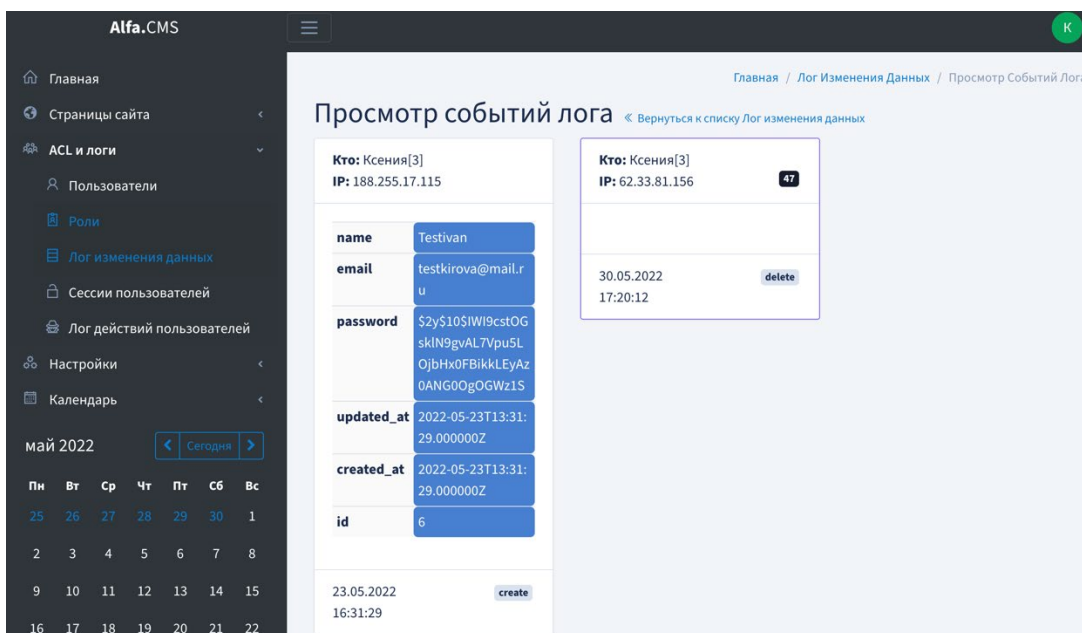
Alfa.CMS

К

Главная
Страницы сайта
ACL и логи
Пользователи
Роли
Лог изменения данных
Сессии пользователей
Лог действий пользователей
Настройки
Календарь

май 2022 Сегодня

| Пн | Вт | Ср | Чт | Пт | Сб | Вс |
|---|---|---|---|---|---|---|
| 25 | 26 | 27 | 28 | 29 | 30 | 1 |
| 2 | 3 | 4 | 5 | 6 | 7 | 8 |
| 9 | 10 | 11 | 12 | 13 | 14 | 15 |
| 16 | 17 | 18 | 19 | 20 | 21 | 22 |

Главная / Лог Изменения Данных / Просмотр Событий Лога

Просмотр событий лога « Вернуться к списку Лог изменения данных

Кто: Ксения[3]
IP: 188.255.17.115

| name | Testivan |
|---|---|
| email | testkirova@mail.ru |
| password | \$2y\$10\$IWI9cstOGsklN9gvAL7Vpu5LOjbHx0FBikkLEyAz0ANG0OgOGWz1S |
| updated_at | 2022-05-23T13:31:29.000000Z |
| created_at | 2022-05-23T13:31:29.000000Z |
| id | 6 |

23.05.2022 16:31:29 create

Кто: Ксения[3]
IP: 62.33.81.156 47

30.05.2022 17:20:12 delete